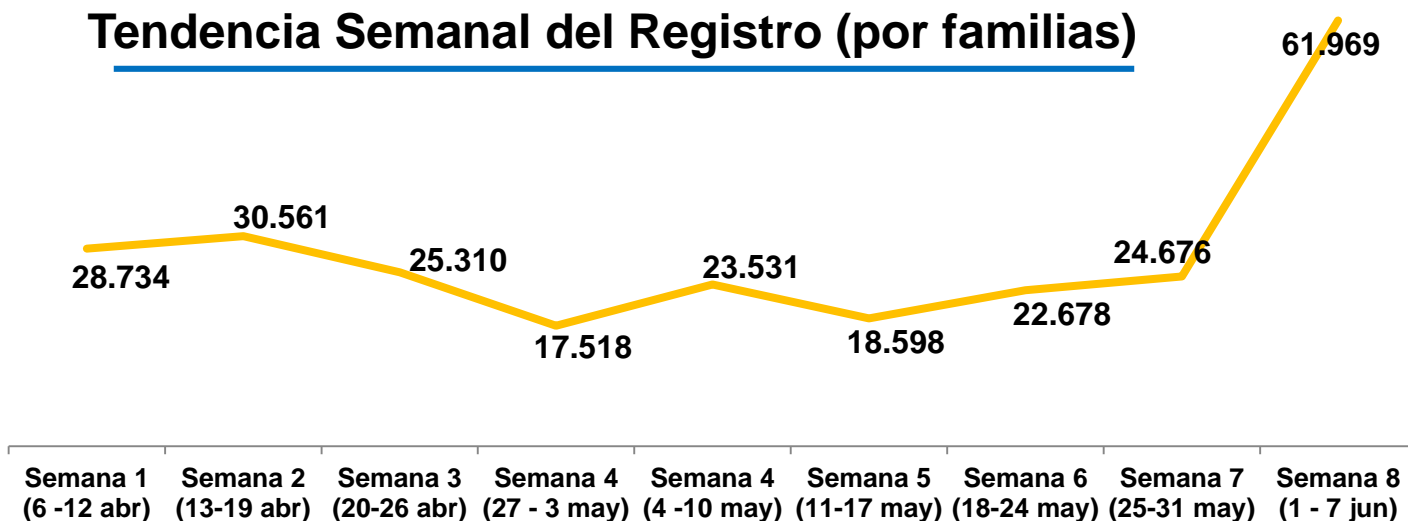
Tendencia Semanal del Registro (por familias)

61.969

30.561

28.734

25.310

23.531

24.676

17.518

18.598

22.678

Semana 1 (6 -12 abr)

Semana 2 (13-19 abr)

Semana 3 (20-26 abr)

Semana 4 (27 - 3 may)

Semana 4 (4 -10 may)

Semana 5 (11-17 may)

Semana 6 (18-24 may)

Semana 7 (25-31 may)

Semana 8 (1 - 7 jun)